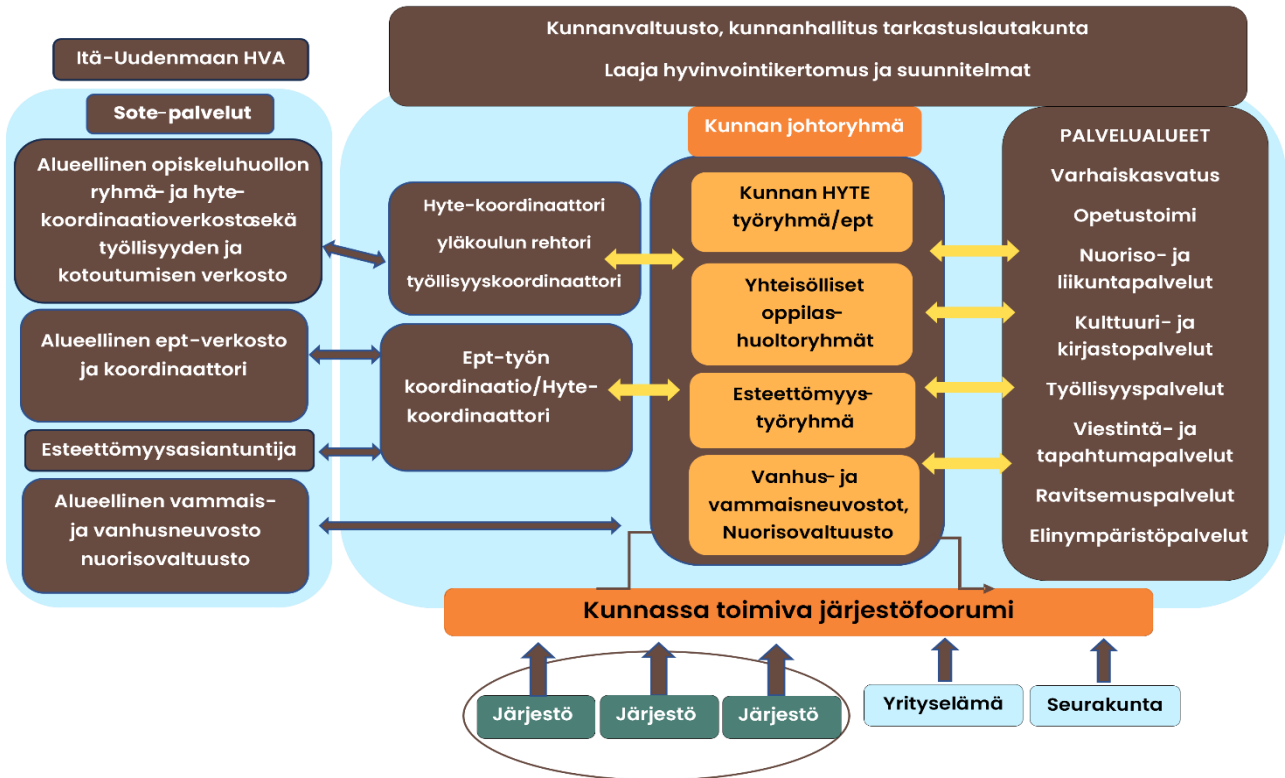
Kunnanvaltuusto, kunnanhallitus tarkastuslautakunta

Laaja hyvinvointikertomus ja suunnitelmat

Itä-Uudenmaan HVA

Sote-palvelut

Alueellinen opiskeluhuollon ryhmä- ja hyte-koordinaatioverkostosekä työllisyyden ja kotoutumisen verkosto

Alueellinen ept-verkosto ja koordinaattori

Esteettömyysasiantuntija

Alueellinen vammais- ja vanhusneuvosto nuorisovaltuusto

Hyte-koordinaattori

yläkoulun rehtori

työllisyyskoordinaattori

Ept-työn koordinaatio/Hyte-koordinaattori

Kunnan johtoryhmä

Kunnan HYTE työryhmä/ept

Yhteisölliset oppilas-huoltoryhmät

Esteettömyys-työryhmä

Vanhus- ja vammaisneuvostot, Nuorisovaltuusto

PALVELUALUEET

Varhaiskasvatus

Opetustoimi

Nuoriso- ja liikuntapalvelut

Kulttuuri- ja kirjastopalvelut

Työllisyyspalvelut

Viestintä- ja tapahtumapalvelut

Ravitsemuspalvelut

Elinympäristöpalvelut

Kunnassa toimiva järjestöfoorumi

Järjestö

Järjestö

Järjestö

Yrityselämä

Seurakunta